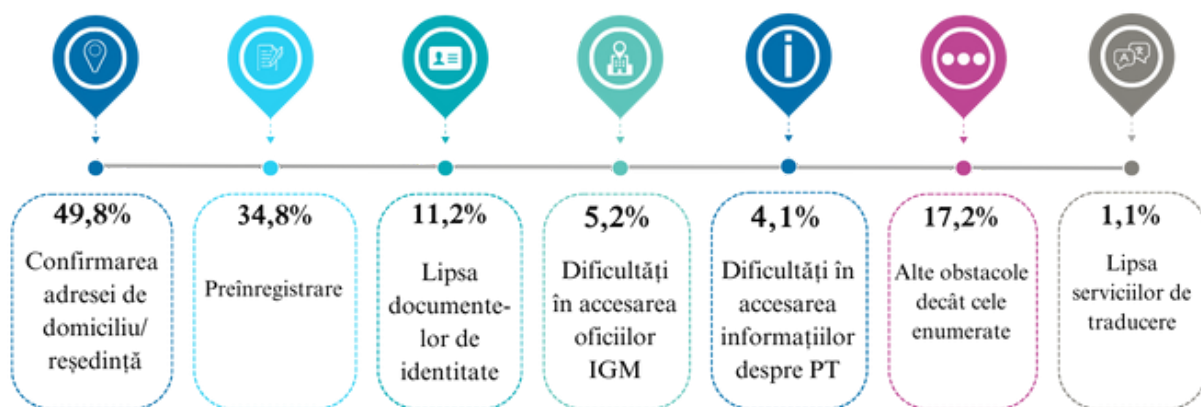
49,8%
Confirmarea adresei de domiciliu/ reședință

34,8%
Preînregistrare

11,2%
Lipsa documentelor de identitate

5,2%
Dificultăți în accesarea oficiilor IGM

4,1%
Dificultăți în accesarea informațiilor despre PT

17,2%
Alte obstacole decât cele enumerate

1,1%
Lipsa serviciilor de traducere